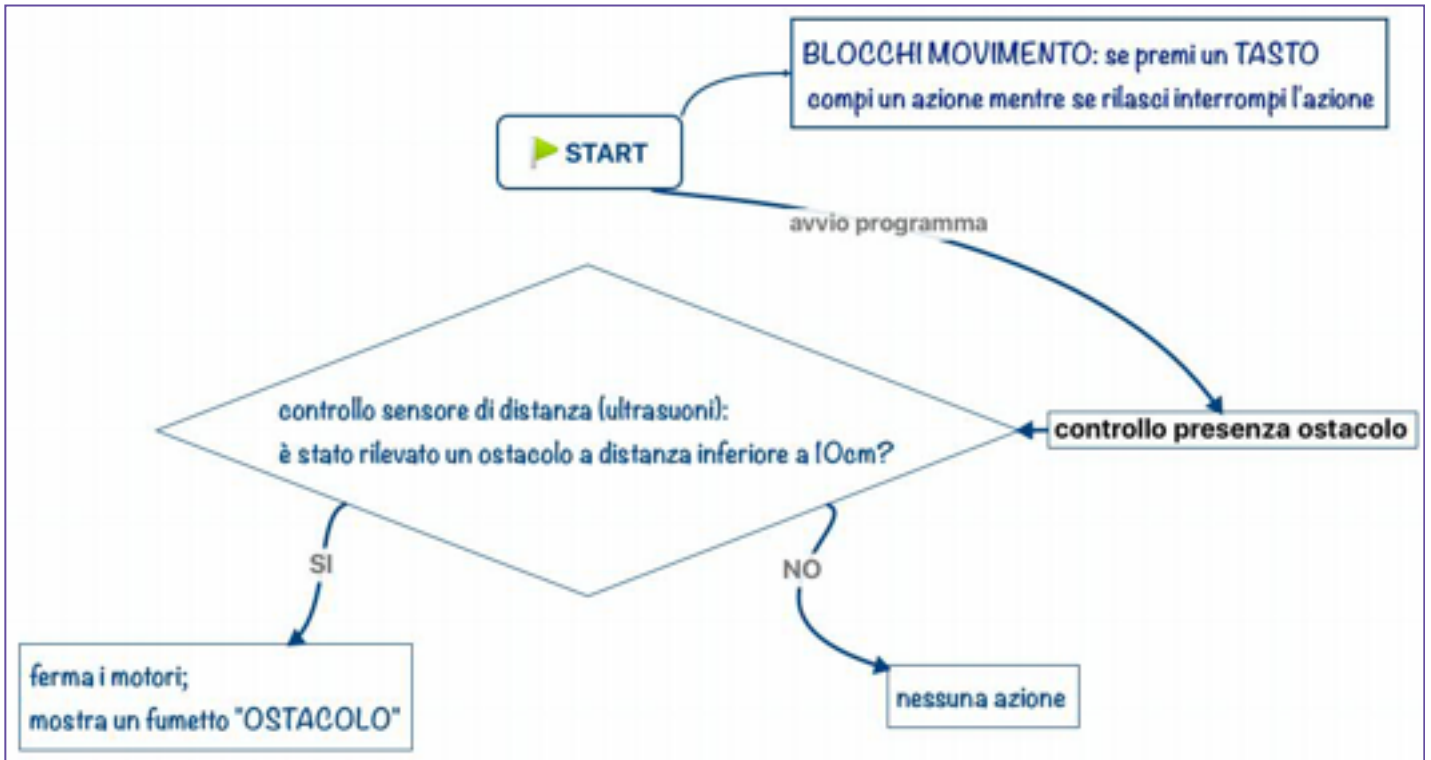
BLOCCHI MOVIMENTO: se premi un TASTO compi un azione mentre se rilasci interrompi l'azione

START

avvio programma

controllo presenza ostacolo

controllo sensore di distanza (ultrasuoni):
è stato rilevato un ostacolo a distanza inferiore a 10cm?

SI

NO

ferma i motori;
mostra un fumetto "OSTACOLO"

nessuna azione